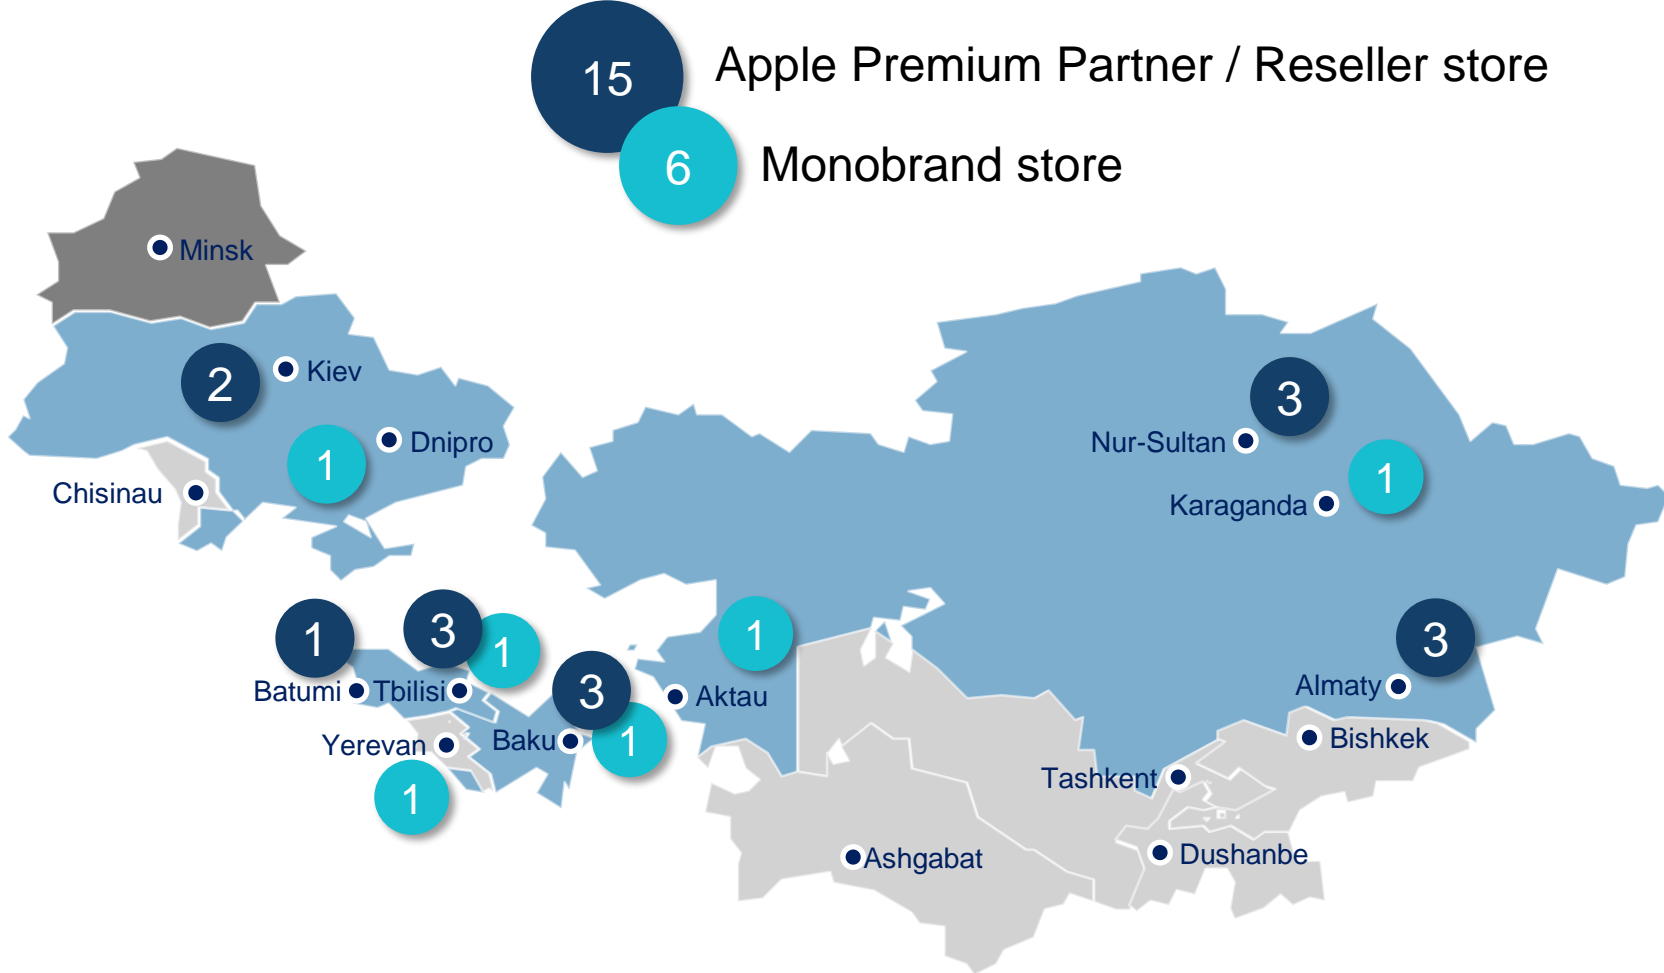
15 Apple Premium Partner / Reseller store

6 Monobrand store

Minsk

2 Kiev

1 Dnipro

Chisinau

3 Nur-Sultan

1 Karaganda

1 3 1

Batumi Tbilisi

3 1

Aktau

3 Almaty

Bishkek

Yerevan

Baku

1

Tashkent

Ashgabat

Dushanbe